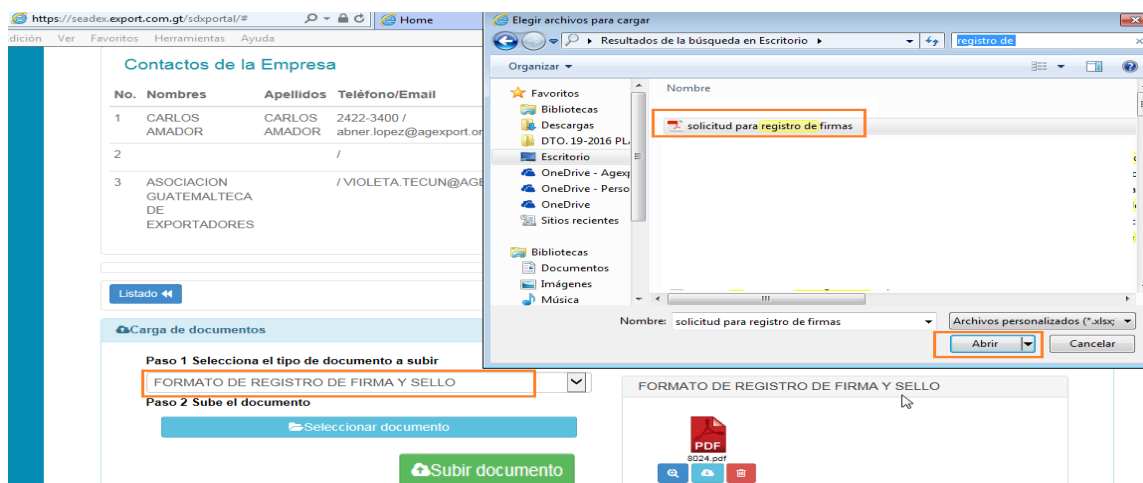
https://seadex.export.com.gt/sdxportal/#
Home
dición Ver Favoritos Herramientas Ayuda

Contactos de la Empresa

| No. | Nombres | Apellidos | Teléfono/Email |
|---|---|---|---|
| 1 | CARLOS AMADOR | CARLOS AMADOR | 2422-3400 / abner.lopez@agexport.or |
| 2 | | | / |
| 3 | ASOCIACION GUATEMALTECA DE EXPORTADORES | | / VIOLETA.TECUN@AGE |

Listado

Carga de documentos

Paso 1 Selecciona el tipo de documento a subir
FORMATO DE REGISTRO DE FIRMA Y SELLO
Paso 2 Sube el documento
Seleccionar documento
Subir documento

FORMATO DE REGISTRO DE FIRMA Y SELLO
PDF
8024.pdf

Elegir archivos para cargar
Resultados de la búsqueda en Escritorio
registro de
Organizar
Nombre
Favoritos
Bibliotecas
Descargas
DTO. 19-2016 PL
Escritorio
OneDrive - Agexp
OneDrive - Perso
OneDrive
Sitios recientes
Bibliotecas
Documentos
Imágenes
Música
solicitud para registro de firmas
Nombre: solicitud para registro de firmas
Archivos personalizados (*.xlsx;
Abrir
Cancelar